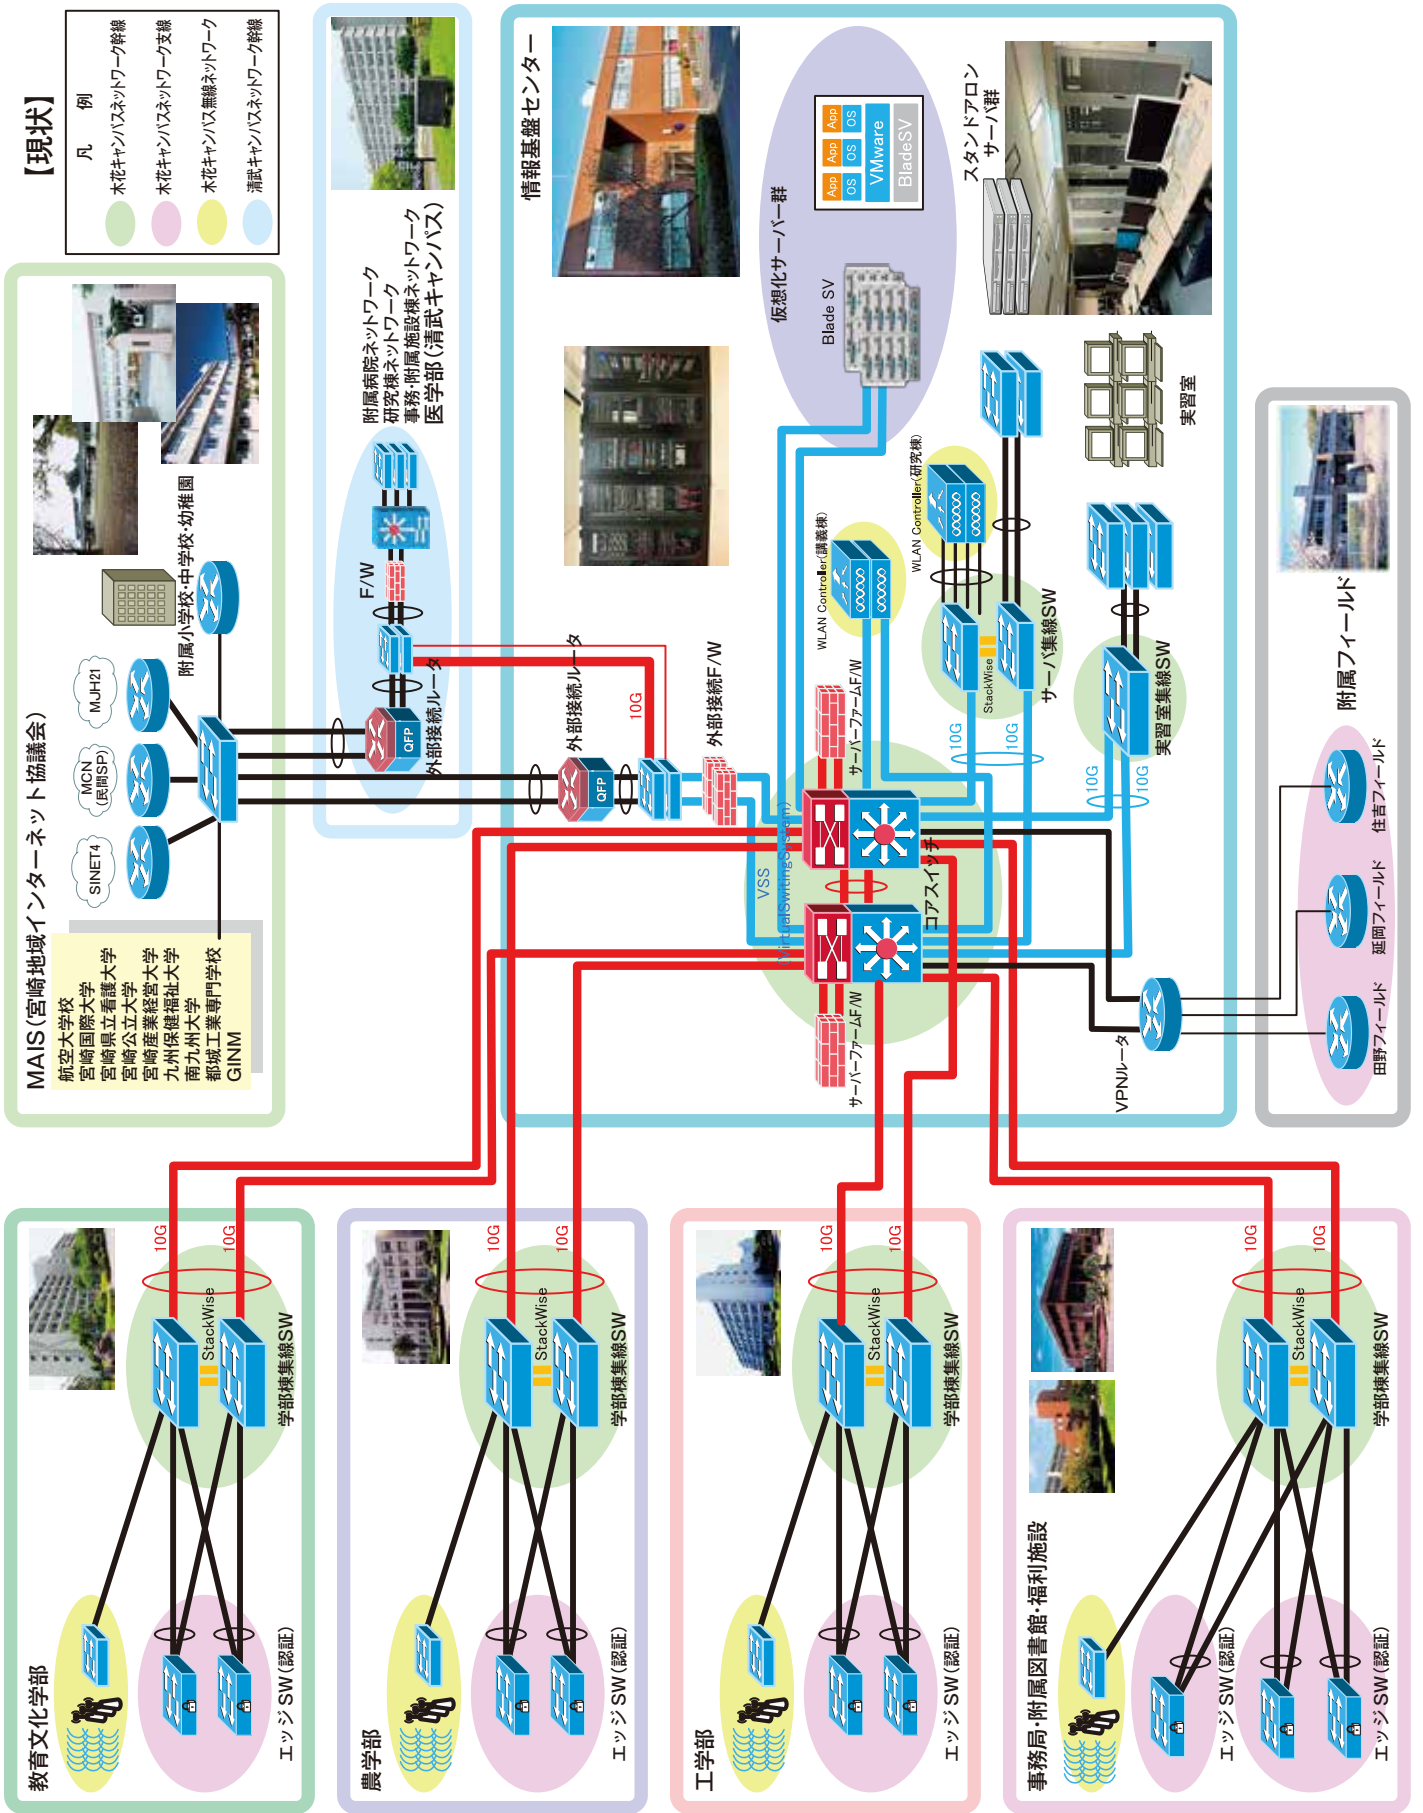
【現状】

凡　例
木花キャンパスネットワーク幹線
木花キャンパスネットワーク支線
木花キャンパス無線ネットワーク
清武キャンパスネットワーク幹線

医学部（清武キャンパス）
事務・附属施設棟ネットワーク
研究棟ネットワーク
附属病院ネットワーク

情報基盤センター

仮想化サーバー群
Blade SV
App App App
OS OS OS
VMware
BladeSV

スタンドアロン
サーバ群

実習室

MAIS（宮崎地域インターネット協議会）
航空大学校
宮崎国際大学
宮崎県立看護大学
宮崎公立大学
宮崎産業経営大学
九州保健福祉大学
南九州大学
都城工業専門学校
GINM

SINET4
MCN（民間SP）
MJH21

附属小学校・中学校・幼稚園

F/W
QFP
外部接続ルータ
QFP
外部接続ルータ
10G
外部接続F/W

WLAN Controller(講義棟)
WLAN Controller(研究棟)
StackWise
サーバ集線SW
10G
10G
実習室集線SW
10G
10G
サーバーファームF/W
VSS
VirtualSwitchingSystem
コアスイッチ
サーバーファームF/W
VPNルータ

附属フィールド
住吉フィールド
延岡フィールド
田野フィールド

教育文化学部
10G
10G
StackWise
学部棟集線SW
エッジSW（認証）

農学部
10G
10G
StackWise
学部棟集線SW
エッジSW（認証）

工学部
10G
10G
StackWise
学部棟集線SW
エッジSW（認証）

事務局・附属図書館・福利施設
10G
10G
StackWise
学部棟集線SW
エッジSW（認証）
エッジSW（認証）